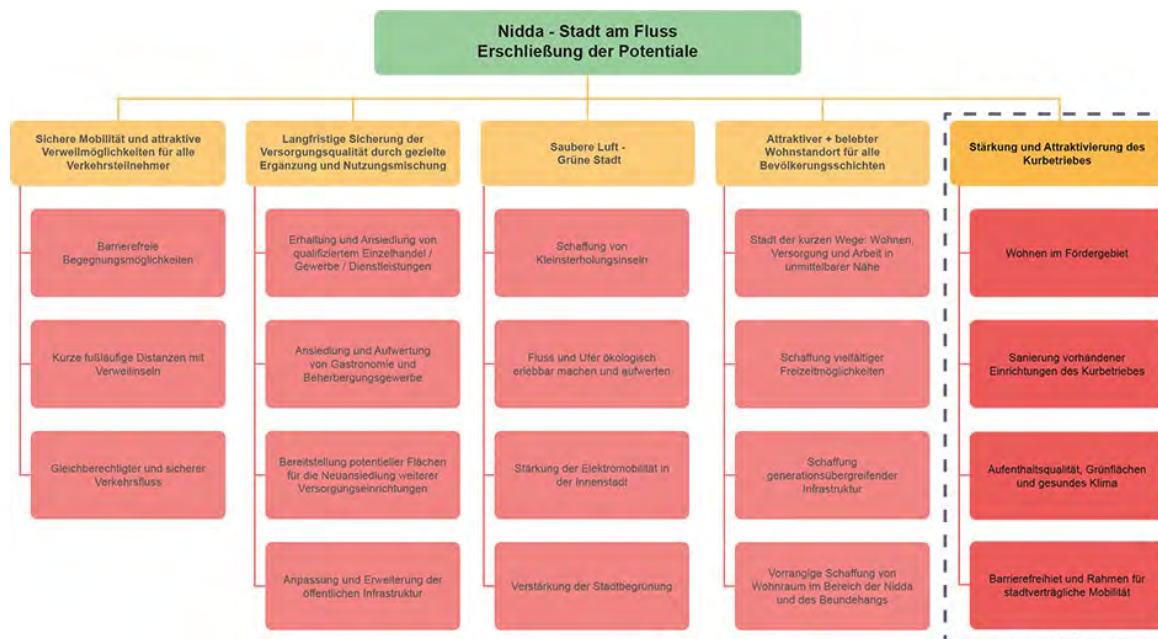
Nidda - Stadt am Fluss
Erschließung der Potentiale

Sichere Mobilität und attraktive Verweilmöglichkeiten für alle Verkehrsteilnehmer

Barrierefreie Begegnungsmöglichkeiten

Kurze fußläufige Distanzen mit Verweilinseln

Gleichberechtigter und sicherer Verkehrsfluss

Langfristige Sicherung der Versorgungsqualität durch gezielte Ergänzung und Nutzungsmischung

Erhaltung und Ansiedlung von qualifiziertem Einzelhandel / Gewerbe / Dienstleistungen

Ansiedlung und Aufwertung von Gastronomie und Beherbergungsgewerbe

Bereitstellung potentieller Flächen für die Neuansiedlung weiterer Versorgungseinrichtungen

Anpassung und Erweiterung der öffentlichen Infrastruktur

Saubere Luft - Grüne Stadt

Schaffung von Kleinsterholungsinseln

Fluss und Ufer ökologisch erlebbar machen und aufwerten

Stärkung der Elektromobilität in der Innenstadt

Verstärkung der Stadtbegrünung

Attraktiver + belebter Wohnstandort für alle Bevölkerungsschichten

Stadt der kurzen Wege: Wohnen, Versorgung und Arbeit in unmittelbarer Nähe

Schaffung vielfältiger Freizeitmöglichkeiten

Schaffung generationsübergreifender Infrastruktur

Vorrangige Schaffung von Wohnraum im Bereich der Nidda und des Beundehangs

Stärkung und Attraktivierung des Kurbetriebes

Wohnen im Fördergebiet

Sanierung vorhandener Einrichtungen des Kurbetriebes

Aufenthaltsqualität, Grünflächen und gesundes Klima

Barrierefreiheit und Rahmen für stadtverträgliche Mobilität